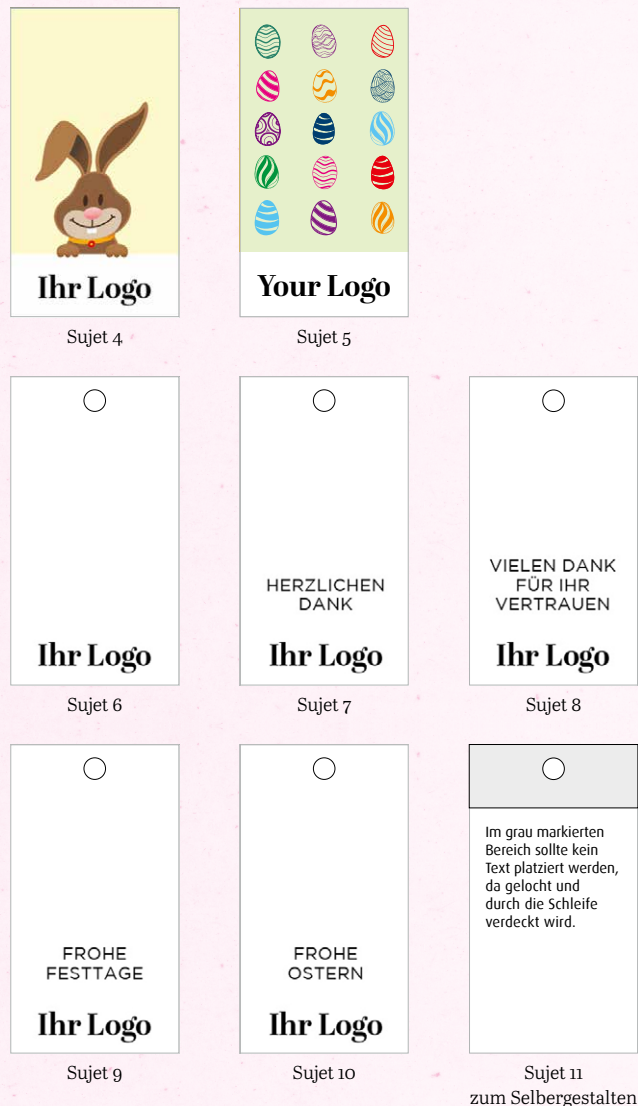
Ihr Logo

Sujet 4

Your Logo

Sujet 5

Ihr Logo

Sujet 6

HERZLICHEN DANK

Ihr Logo

Sujet 7

VIELEN DANK FÜR IHR VERTRAUEN

Ihr Logo

Sujet 8

FROHE FESTTAGE

Ihr Logo

Sujet 9

FROHE OSTERN

Ihr Logo

Sujet 10

Im grau markierten Bereich sollte kein Text platziert werden, da gelocht und durch die Schleife verdeckt wird.

Sujet 11
zum Selbergestalten